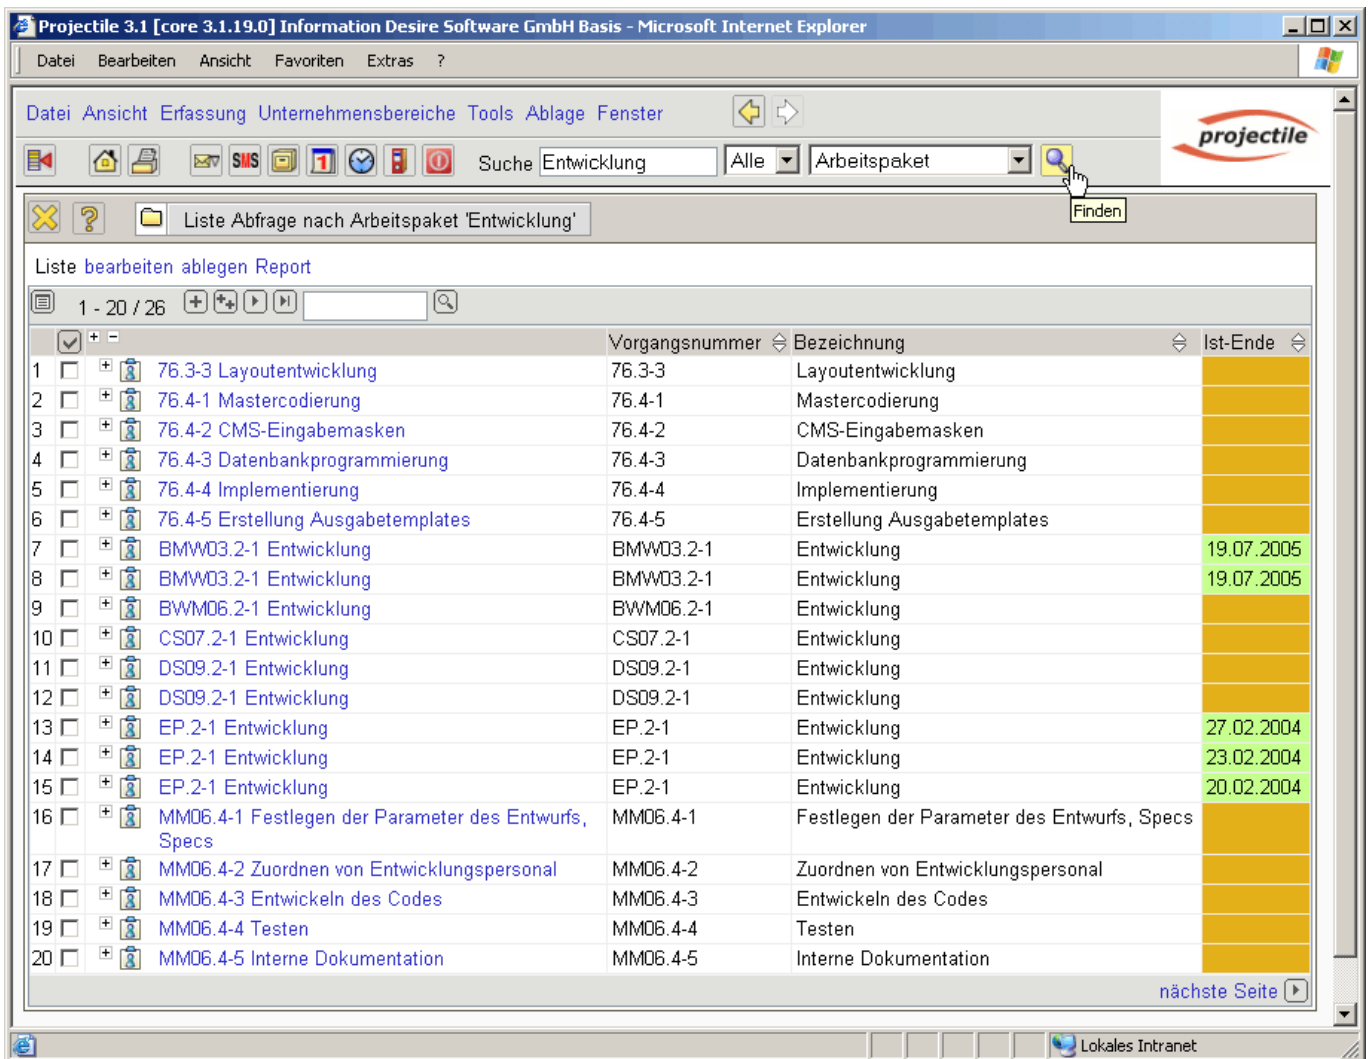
Projectile 3.1 [core 3.1.19.0] Information Desire Software GmbH Basis - Microsoft Internet Explorer

Datei Bearbeiten Ansicht Favoriten Extras ?

Datei Ansicht Erfassung Unternehmensbereiche Tools Ablage Fenster

projectile

SMS Suche Entwicklung Alle Arbeitspaket

Finden

Liste Abfrage nach Arbeitspaket 'Entwicklung'

Liste bearbeiten ablegen Report

1 - 20 / 26

| | | Vorgangsnummer | Bezeichnung | Ist-Ende |
|---|---|---|---|---|
| 1 | 76.3-3 Layoutentwicklung | 76.3-3 | Layoutentwicklung | |
| 2 | 76.4-1 Mastercodierung | 76.4-1 | Mastercodierung | |
| 3 | 76.4-2 CMS-Eingabemasken | 76.4-2 | CMS-Eingabemasken | |
| 4 | 76.4-3 Datenbankprogrammierung | 76.4-3 | Datenbankprogrammierung | |
| 5 | 76.4-4 Implementierung | 76.4-4 | Implementierung | |
| 6 | 76.4-5 Erstellung Ausgabetemplates | 76.4-5 | Erstellung Ausgabetemplates | |
| 7 | BMW03.2-1 Entwicklung | BMW03.2-1 | Entwicklung | 19.07.2005 |
| 8 | BMW03.2-1 Entwicklung | BMW03.2-1 | Entwicklung | 19.07.2005 |
| 9 | BWM06.2-1 Entwicklung | BWM06.2-1 | Entwicklung | |
| 10 | CS07.2-1 Entwicklung | CS07.2-1 | Entwicklung | |
| 11 | DS09.2-1 Entwicklung | DS09.2-1 | Entwicklung | |
| 12 | DS09.2-1 Entwicklung | DS09.2-1 | Entwicklung | |
| 13 | EP.2-1 Entwicklung | EP.2-1 | Entwicklung | 27.02.2004 |
| 14 | EP.2-1 Entwicklung | EP.2-1 | Entwicklung | 23.02.2004 |
| 15 | EP.2-1 Entwicklung | EP.2-1 | Entwicklung | 20.02.2004 |
| 16 | MM06.4-1 Festlegen der Parameter des Entwurfs, Specs | MM06.4-1 | Festlegen der Parameter des Entwurfs, Specs | |
| 17 | MM06.4-2 Zuordnen von Entwicklungspersonal | MM06.4-2 | Zuordnen von Entwicklungspersonal | |
| 18 | MM06.4-3 Entwickeln des Codes | MM06.4-3 | Entwickeln des Codes | |
| 19 | MM06.4-4 Testen | MM06.4-4 | Testen | |
| 20 | MM06.4-5 Interne Dokumentation | MM06.4-5 | Interne Dokumentation | |

nächste Seite

Lokales Intranet